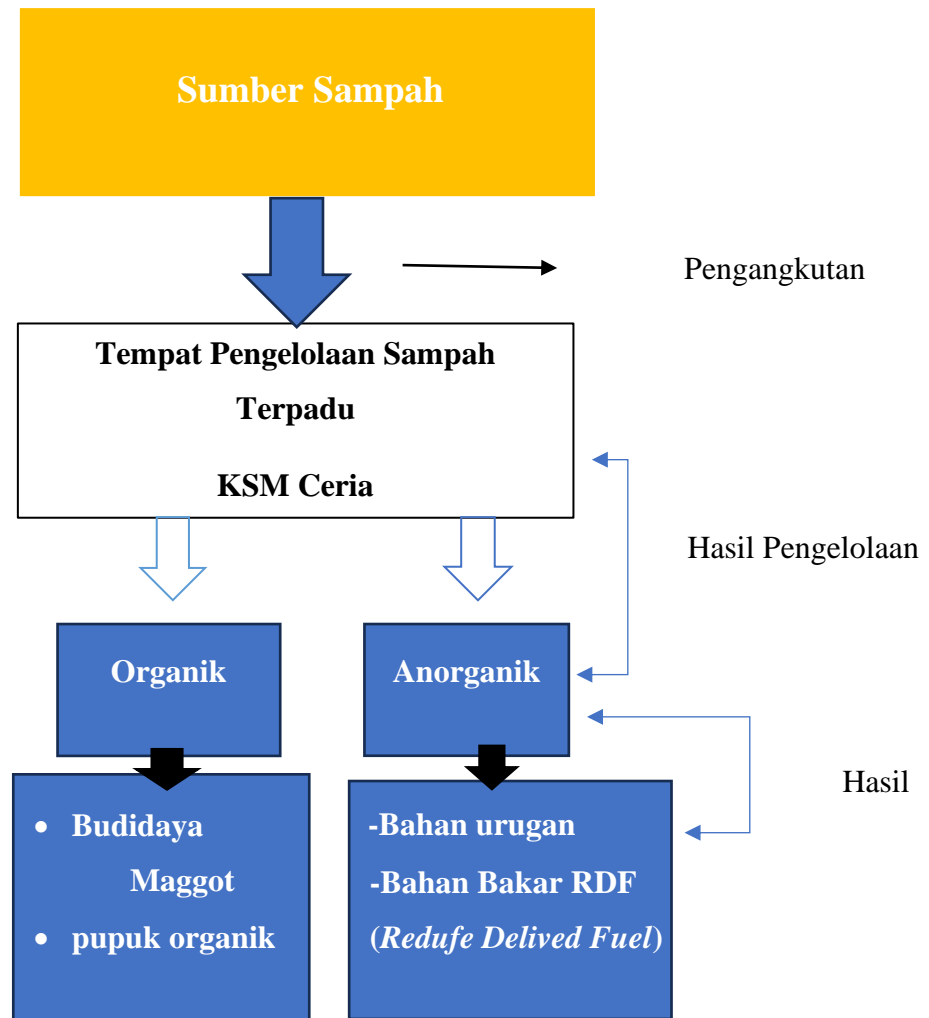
Sumber Sampah

Pengangkutan

Tempat Pengelolaan Sampah Terpadu

KSM Ceria

Hasil Pengelolaan

Organik

Anorganik

Hasil

- Budidaya Maggot
- pupuk organik

-Bahan urugan
-Bahan Bakar RDF (*Redufe Delived Fuel*)